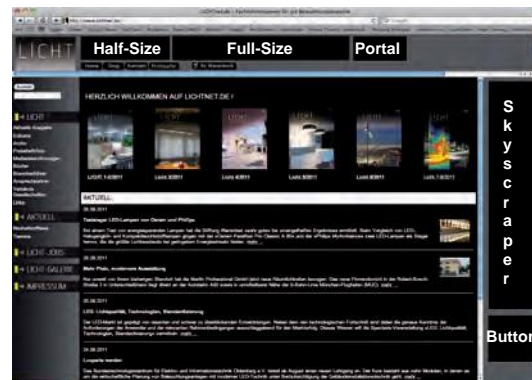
LICHT

Half-Size

Full-Size

Portal

Home

Shop

Kontakt

Impressum

HERZLICH WILLKOMMEN AUF LICHTNET.DE !

LICHT

AKTUELL

LICHT-JOBS

LICHT-GALERIE

IMPRESSUM

Licht 1/2011

Licht 2/2011

Licht 4/2011

Licht 5/2011

Licht 6/2011

Licht 7/2011

AKTUELL

Tiefstrahler LED-Lampen von Osram und Philips

Mehr Platz, modernste Ausstellung

LED: Lichtqualität, Technologien, Standardisierung

Lexpertis werden

S
k
y
s
c
r
a
p
e
r

Button